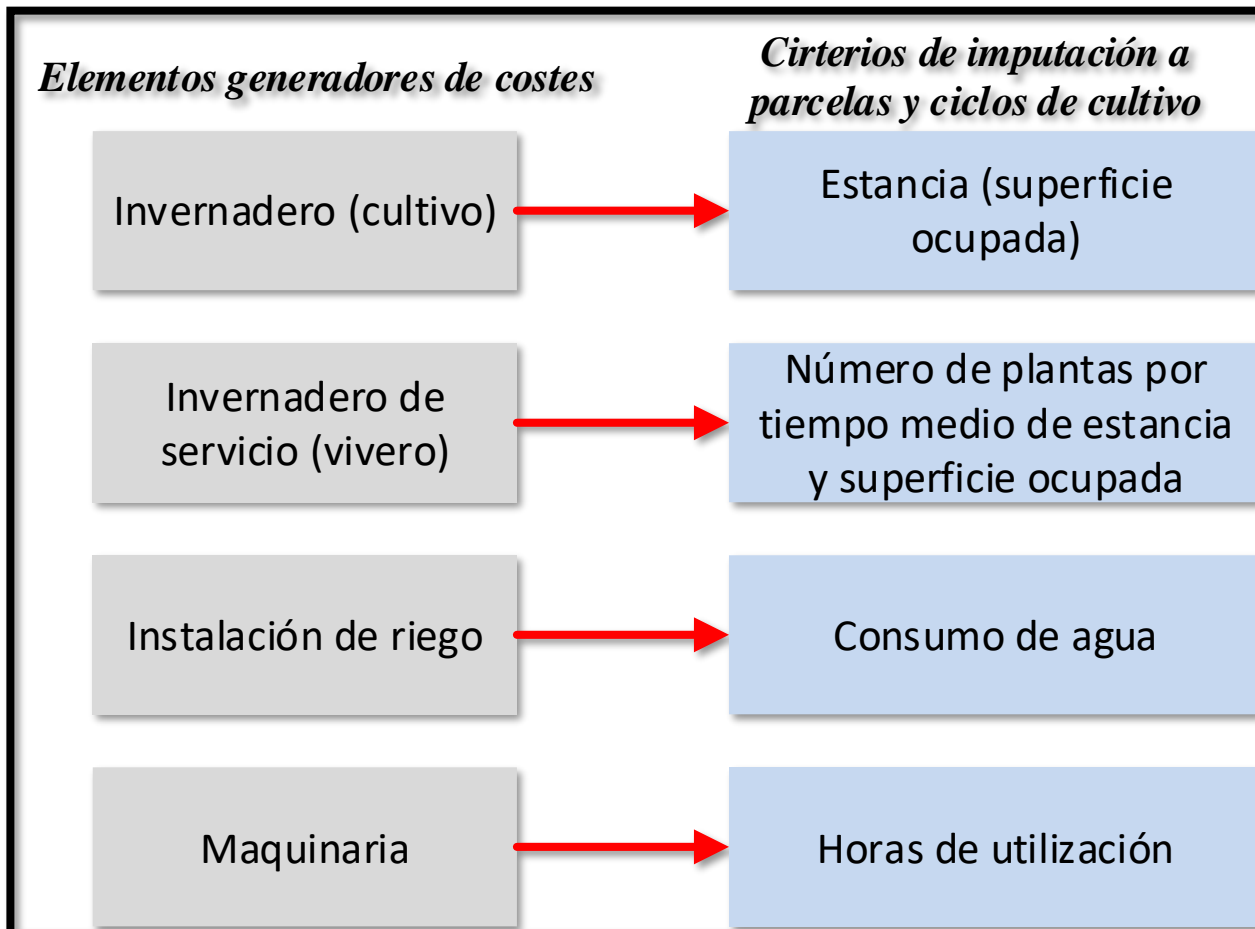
Elementos generadores de costes

Cirterios de imputación a parcelas y ciclos de cultivo

Invernadero (cultivo)

Estancia (superficie ocupada)

Invernadero de servicio (vivero)

Número de plantas por tiempo medio de estancia y superficie ocupada

Instalación de riego

Consumo de agua

Maquinaria

Horas de utilización